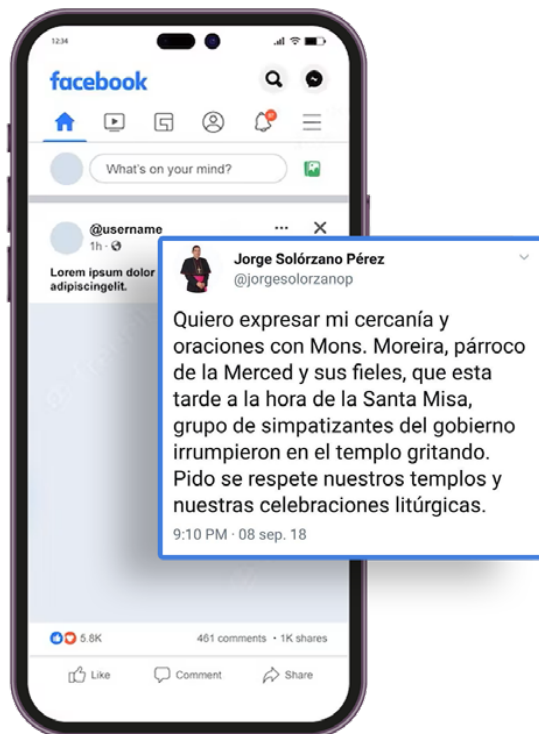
12:34

facebook

What's on your mind?

@username
1h ·

Lorem ipsum dolor adipiscingelit.

Jorge Solórzano Pérez
@jorgesolorzanop

Quiero expresar mi cercanía y oraciones con Mons. Moreira, párroco de la Merced y sus fieles, que esta tarde a la hora de la Santa Misa, grupo de simpatizantes del gobierno irrumpieron en el templo gritando. Pido se respete nuestros templos y nuestras celebraciones litúrgicas.

9:10 PM · 08 sep. 18

5.8K

461 comments • 1K shares

Like

Comment

Share